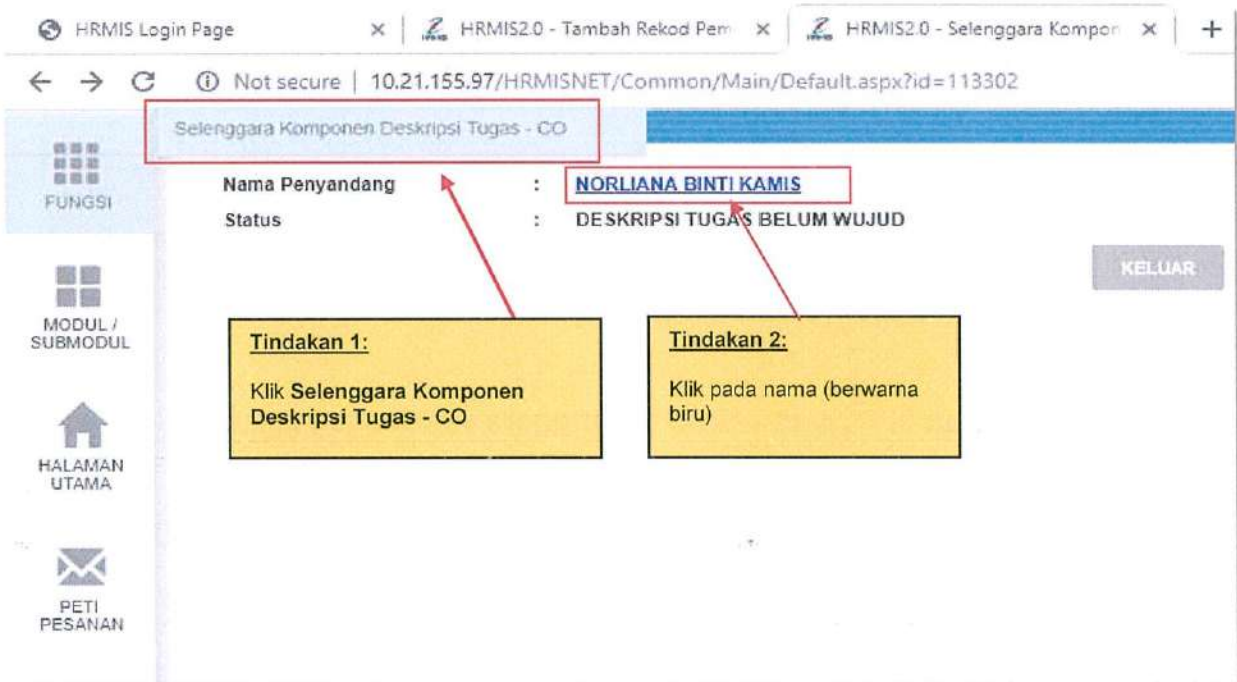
HRMIS Login Page × HRMIS2.0 - Tambah Rekod Pem × HRMIS2.0 - Selenggara Kompon × +

Not secure | 10.21.155.97/HRMISNET/Common/Main/Default.aspx?id=113302

Selenggara Komponen Deskripsi Tugas - CO

FUNGSI

Nama Penyandang : NORLIANA BINTI KAMIS

Status : DESKRIPSI TUGAS BELUM WUJUD

KELUAR

MODUL / SUBMODUL

Tindakan 1:

Klik Selenggara Komponen Deskripsi Tugas - CO

Tindakan 2:

Klik pada nama (berwarna biru)

HALAMAN UTAMA

PETI PESANAN